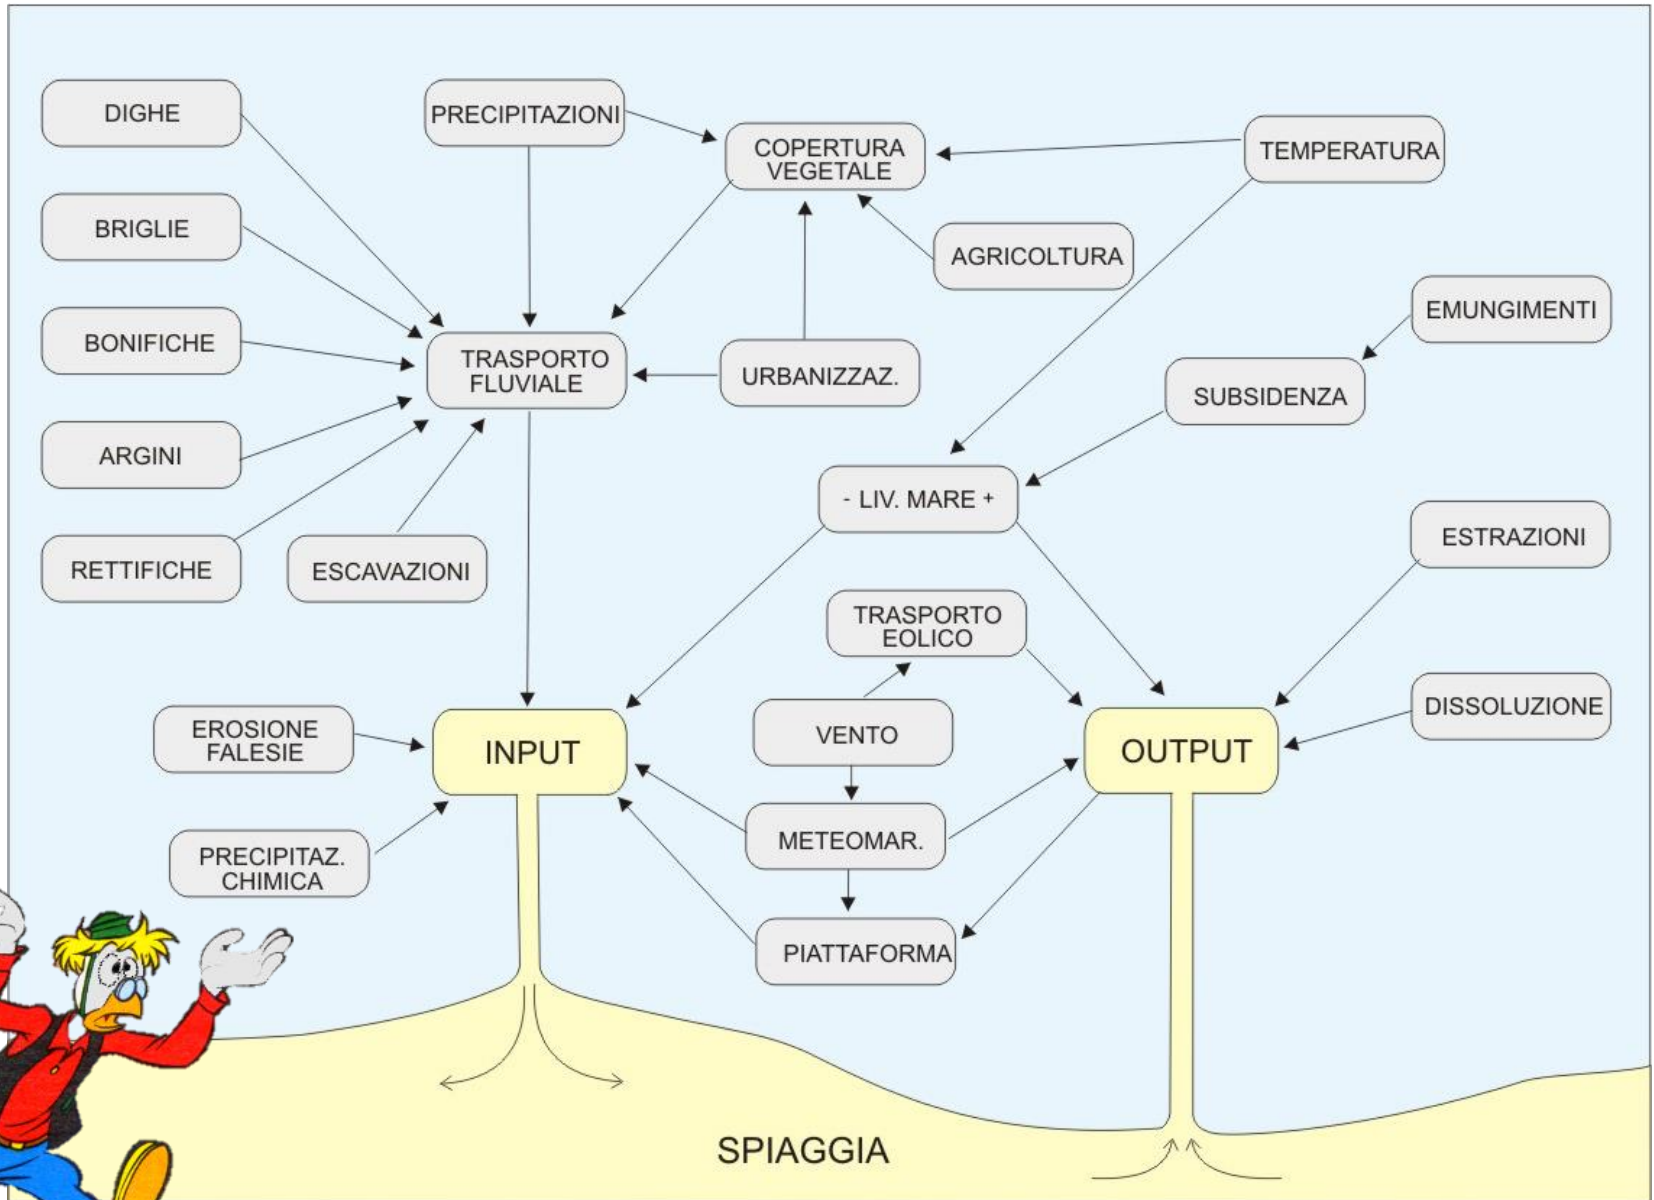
DIGHE

PRECIPITAZIONI

COPERTURA VEGETALE

TEMPERATURA

BRIGLIE

AGRICOLTURA

EMUNGIMENTI

BONIFICHE

TRASPORTO FLUVIALE

URBANIZZAZ.

SUBSIDENZA

ARGINI

- LIV. MARE +

RETTIFICHE

ESCAVAZIONI

ESTRAZIONI

TRASPORTO EOLICO

EROSIONE FALESIE

INPUT

VENTO

OUTPUT

DISSOLUZIONE

METEOMAR.

PRECIPITAZ. CHIMICA

PIATTAFORMA

SPIAGGIA